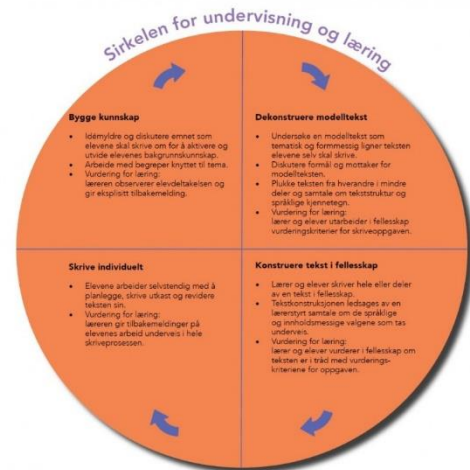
Sirkelen for undervisning og læring

Bygge kunnskap

- Idémyldre og diskutere emnet som elevene skal skrive om for å aktivere og utvide elevenes bakgrunnskunnskap.
- Arbeide med begreper knyttet til tema.
- Vurdering for læring: læreren observerer elevdeltakelsen og gir eksplisitt tilbakemelding.

Dekonstruere modelltekst

- Undersøke en modelltekst som tematisk og formmessig ligner teksten elevene selv skal skrive.
- Diskutere formål og mottaker for modellteksten.
- Plukke teksten fra hverandre i mindre deler og samtale om tekststruktur og språklige kjennetegn.
- Vurdering for læring: lærer og elever utarbeider i fellesskap vurderingskriterier for skriveoppgaven.

Skrive individuelt

- Elevene arbeider selvstendig med å planlegge, skrive utkast og revidere teksten sin.
- Vurdering for læring: læreren gir tilbakemeldinger på elevenes arbeid underveis i hele skriveprosessen.

Konstruere tekst i fellesskap

- Lærer og elever skriver hele eller deler av en tekst i fellesskap.
- Tekstkonstruksjonen ledsages av en lærerstyrt samtale om de språklige og innholdsmessige valgene som tas underveis.
- Vurdering for læring: lærer og elever vurderer i fellesskap om teksten er i tråd med vurderingskriteriene for oppgaven.